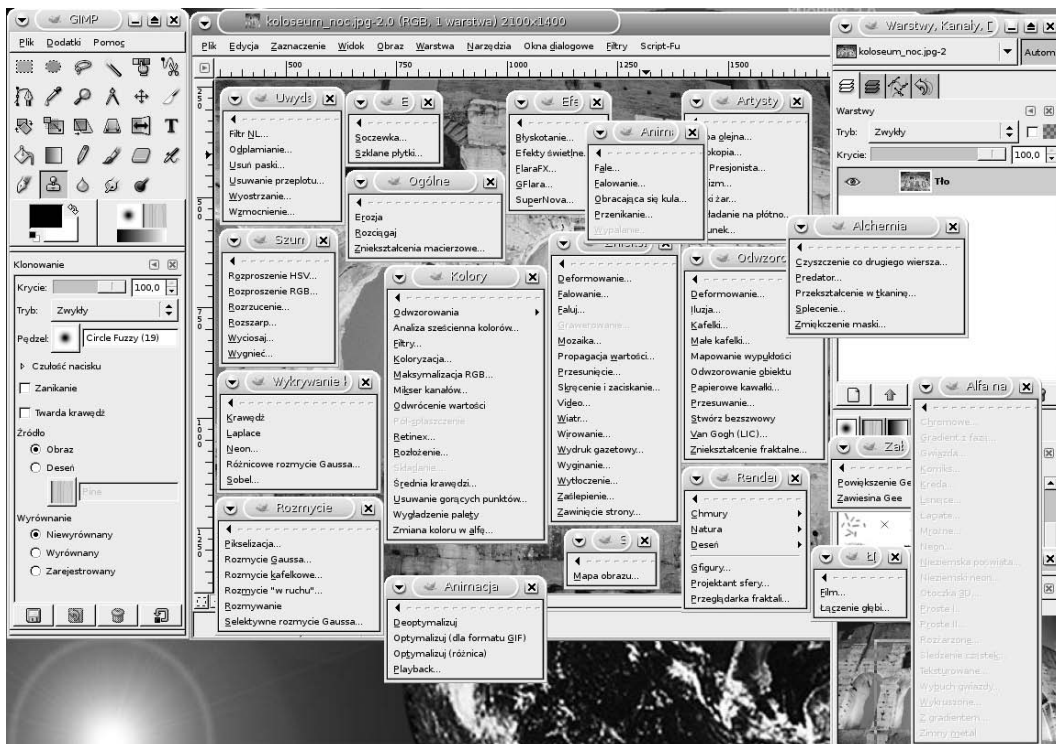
GIMP
Plik Dodatki Pomoc

koloseum_noc.jpg-2.0 (RGB, 1 warstwa) 2100x1400
Plik Edycja Zaznaczenie Widok Obraz Warstwa Narzędzia Okna dialogowe Filtry Script-Fu
500 750 1000 1250 1500

Warstwy, Kanały, D
koloseum_noc.jpg-2 Autom
Warstwy
Tryb: Zwykły
Krycie: 100,0
Tło

Uwydatnianie
Filtr NL...
Odplamianie...
Usuń paski...
Usuwanie przeplotu...
Wyostrzanie...
Wzmocnienie...

E
Soczewka...
Szklane płytki...

Efekty
Błyskotanie...
Efekty świetlne...
FlaraFX...
GFlara...
SuperNova...

Animacja
Fale...
Falowanie...
Obracająca się kula...
Przenikanie...
Wypalenie...

Artyści
Farba olejna...
Fotokopia...
Impresjonista...
Kubizm...
Miękki żar...
Nakładanie na płótno...
Rysunek...

Ogólne
Erozja
Rozciągaj
Zniekształcenia macierzowe...

Alchemia
Czyszczenie co drugiego wiersza...
Predator...
Przekształcenie w tkaninę...
Splecenie...
Zmiękczenie maski...

Szum
Rozproszenie HSV...
Rozproszenie RGB...
Rozrzucenie...
Rozszarp...
Wyciosaj...
Wygnieć...

Kolory
Odwzorowania
Analiza sześcienna kolorów...
Filtry...
Koloryzacja...
Maksymalizacja RGB...
Mikser kanałów...
Odwrócenie wartości
Pół-spłaszczenie
Retinex...
Rozłożenie...
Składanie...
Średnia krawędzi...
Usuwanie gorących punktów...
Wygładzenie palety
Zmiana koloru w alfę...

Zniekształcenia
Deformowanie...
Falowanie...
Faluj...
Grawerowanie...
Mozaika...
Propagacja wartości...
Przesunięcie...
Skręcenie i zaciskanie...
Video...
Wiatr...
Wirowanie...
Wydruk gazetowy...
Wyginanie...
Wytłoczenie...
Zaślepienie...
Zawinięcie strony...

Odwzorowanie
Deformowanie...
Iluzja...
Kafelki...
Małe kafelki...
Mapowanie wypukłości
Odwzorowanie obiektu
Papierowe kawałki...
Przesuwanie...
Stwórz bezszwowy
Van Gogh (LIC)...
Zniekształcenie fraktalne...

Wykrywanie krawędzi
Krawędź
Laplace
Neon...
Różnicowe rozmycie Gaussa...
Sobel...

Rozmycie
Pikselizacja...
Rozmycie Gaussa...
Rozmycie kafelkowe...
Rozmycie "w ruchu"...
Rozmywanie
Selektywne rozmycie Gaussa...

S
Mapa obrazu...

Animacja
Deoptymalizuj
Optymalizuj (dla formatu GIF)
Optymalizuj (różnica)
Playback...

Renderowanie
Chmury
Natura
Deseń
Gfigury...
Projektant sfery...
Przeglądarka fraktali...

Zał
Powiększenie Ge
Zawiesina Gee

Ef
Film...
Łączenie głębi...

Alfa na logo
Chromowe...
Gradient z fazą...
Gwiazda...
Komiks...
Kreda...
Lasery...
Lapate...
Mrożone...
Neon...
Niezmierna poświata...
Niezmierny neon...
Otoczka 3D...
Proste I...
Proste II...
Rozżarzone...
Śledzenie cząstek...
Teksturowane...
Wybuch gwiazdy...
Wykruszone...
Z gradientem...
Zimny metal...

Klonowanie
Krycie: 100,0
Tryb: Zwykły
Pędzel: Circle Fuzzy (19)
Czułość nacisku
Zanikanie
Twarda krawędź
Źródło
Obraz
Deseń
Pine
Wyrównanie
Niewyrównany
Wyrównany
Zarejestrowany